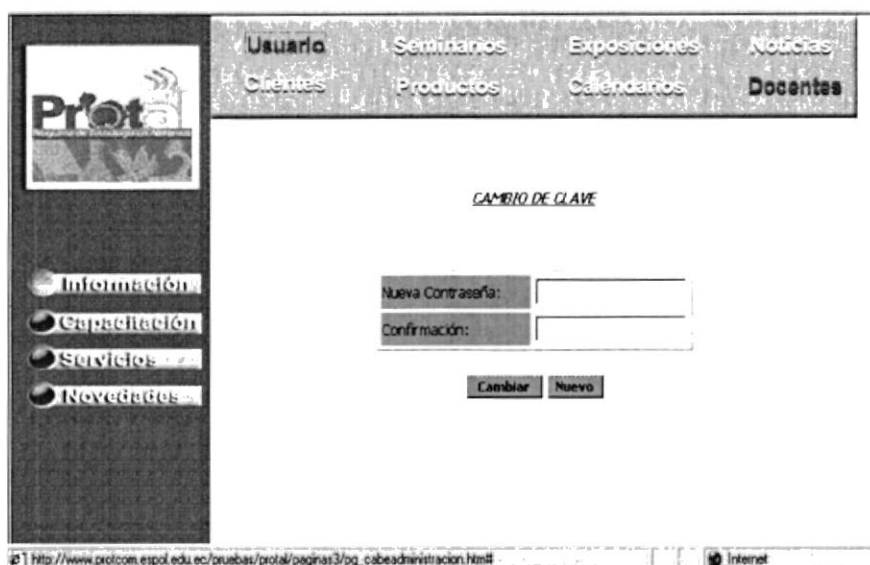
Usuario Seminarios Exposiciones Noticias
Clientes Productos Calendarios Docentes

Protal

CAMBIO DE CLAVE

Información
Capacitación
Servicios
Novedades

Nueva Contraseña:
Confirmación:

Cambiar Nuevo

http://www.protcom.espol.edu.ec/pruebas/protal/paginas3/pg_cabeadministracion.htm#

Internet